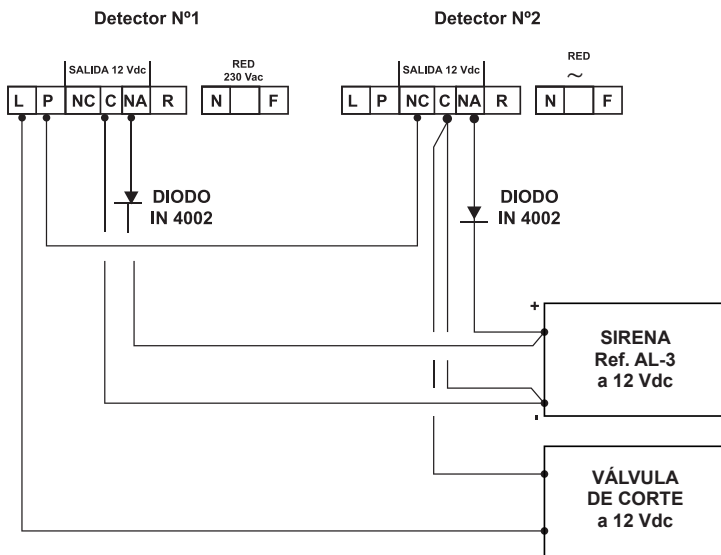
Detector Nº1

Detector Nº2

SALIDA 12 Vdc

RED
230 Vac

L P NC C NA R N F

SALIDA 12 Vdc

RED
$\sim$

L P NC C NA R N F

DIODO
IN 4002

DIODO
IN 4002

+

SIRENA
Ref. AL-3
a 12 Vdc

-

VÁLVULA
DE CORTE
a 12 Vdc